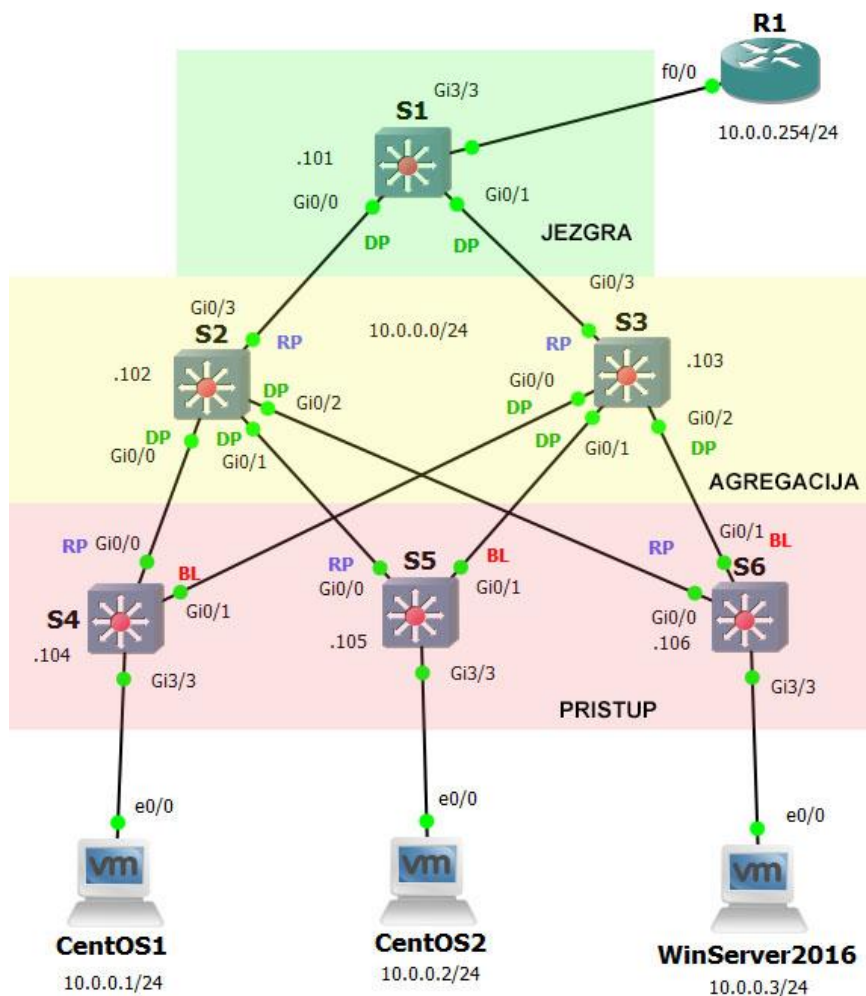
R1
f0/0
10.0.0.254/24
Gi3/3
S1
.101
Gi0/0
Gi0/1
DP
DP
JEZGRA
Gi0/3
S2
RP
10.0.0.0/24
Gi0/3
RP
S3
.102
DP
Gi0/2
Gi0/0
DP
.103
DP
Gi0/0
DP
Gi0/1
DP
Gi0/1
Gi0/2
DP
AGREGACIJA
RP
Gi0/0
BL
S4
Gi0/1
RP
Gi0/0
S5
BL
Gi0/1
RP
Gi0/1
BL
S6
Gi0/0
.104
.105
.106
Gi3/3
Gi3/3
Gi3/3
PRISTUP
e0/0
e0/0
e0/0
vm
vm
vm
CentOS1
10.0.0.1/24
CentOS2
10.0.0.2/24
WinServer2016
10.0.0.3/24